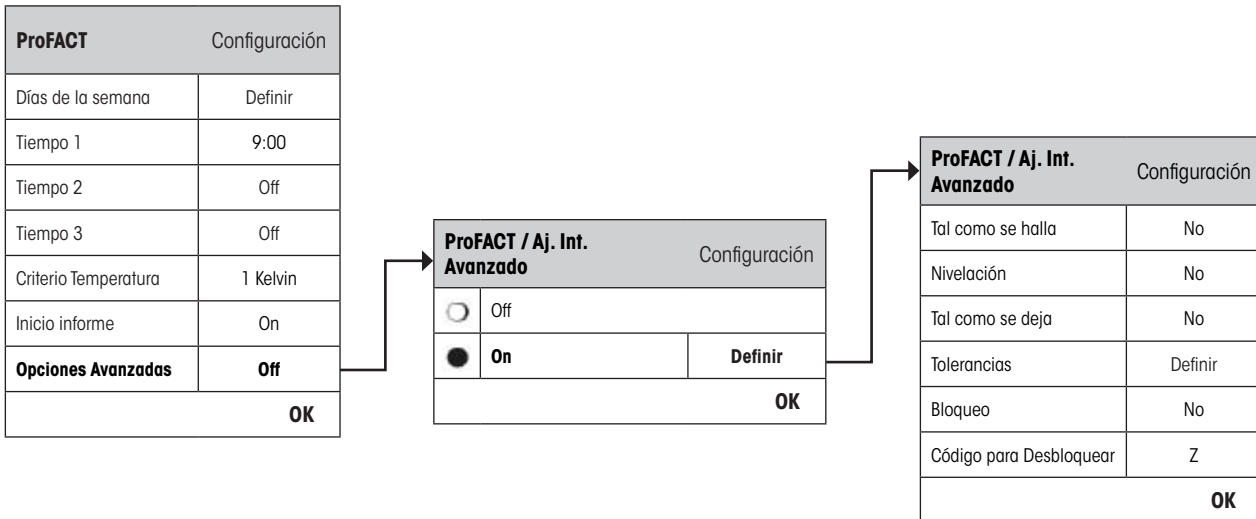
| **ProFACT** | Configuración |
|---|---|
| Días de la semana | Definir |
| Tiempo 1 | 9:00 |
| Tiempo 2 | Off |
| Tiempo 3 | Off |
| Criterio Temperatura | 1 Kelvin |
| Inicio informe | On |
| **Opciones Avanzadas** | **Off** |
| | **OK** |

| **ProFACT / Aj. Int. Avanzado** | | Configuración |
|---|---|---|
| | Off | |
| | **On** | **Definir** |
| | | **OK** |

| **ProFACT / Aj. Int. Avanzado** | Configuración |
|---|---|
| Tal como se halla | No |
| Nivelación | No |
| Tal como se deja | No |
| Tolerancias | Definir |
| Bloqueo | No |
| Código para Desbloquear | Z |
| | **OK** |